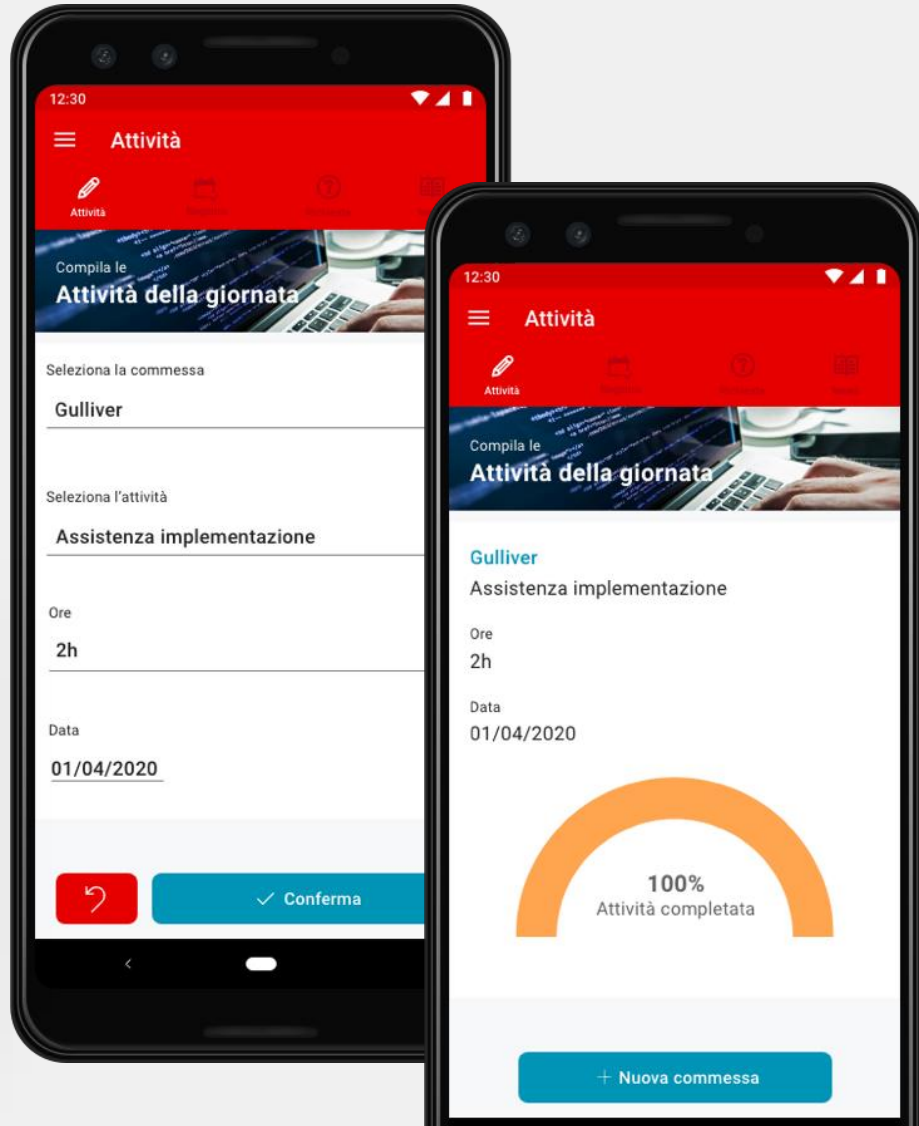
12:30

Attività

Attività

Compila le
Attività della giornata

Seleziona la commessa
Gulliver

Seleziona l'attività
Assistenza implementazione

Ore
2h

Data
01/04/2020

Conferma

12:30

Attività

Attività

Compila le
Attività della giornata

Gulliver
Assistenza implementazione

Ore
2h

Data
01/04/2020

100%
Attività completata

+ Nuova commessa